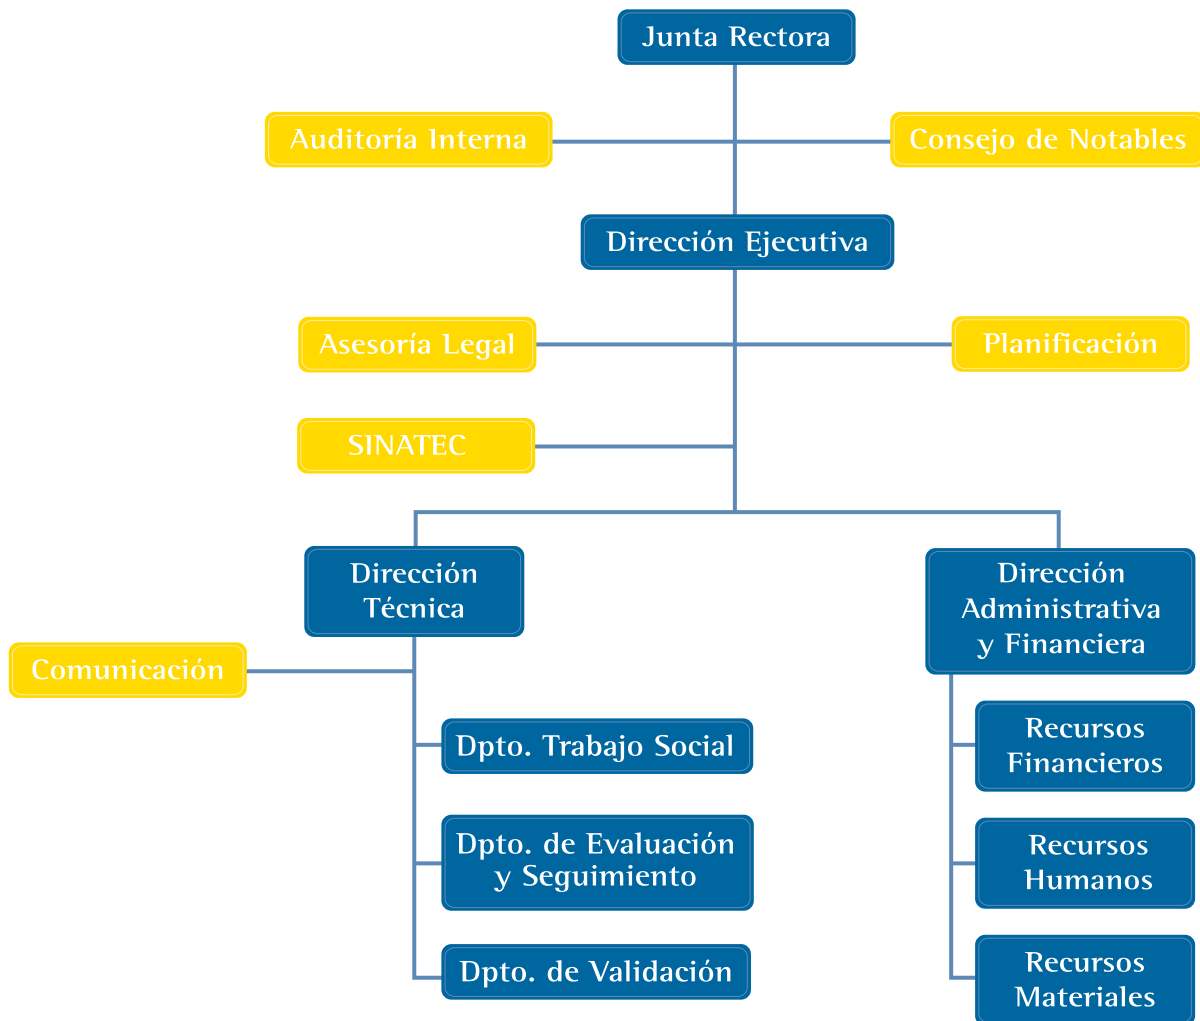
Junta Rectora

Auditoría Interna

Consejo de Notables

Dirección Ejecutiva

Asesoría Legal

Planificación

SINATEC

Dirección Técnica

Comunicación

Dpto. Trabajo Social

Dpto. de Evaluación y Seguimiento

Dpto. de Validación

Dirección Administrativa y Financiera

Recursos Financieros

Recursos Humanos

Recursos Materiales